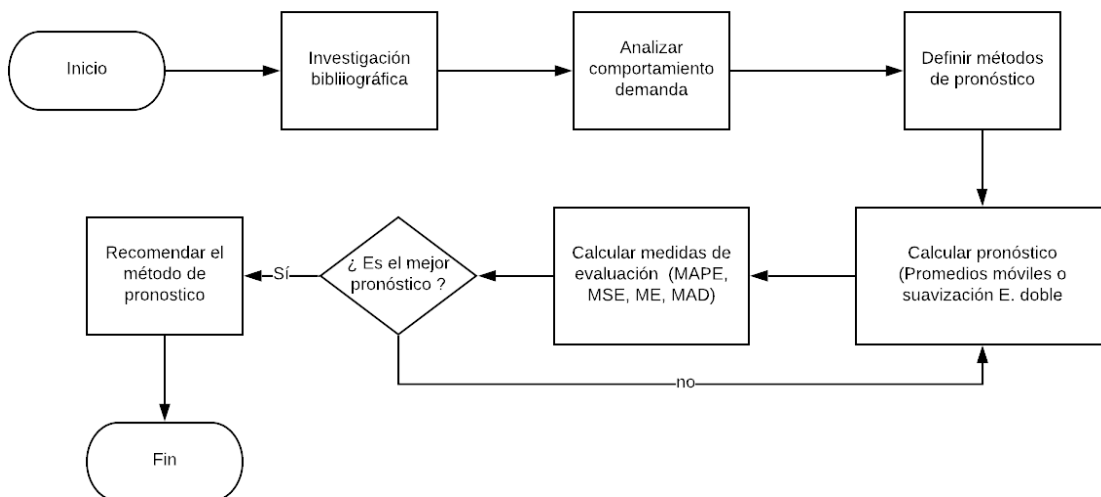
Inicio

Investigación bibliiográfica

Analizar comportamiento demanda

Definir métodos de pronóstico

Calcular pronóstico (Promedios móviles o suavización E. doble

Calcular medidas de evaluación (MAPE, MSE, ME, MAD)

¿ Es el mejor pronóstico ?

Sí

no

Recomendar el método de pronostico

Fin